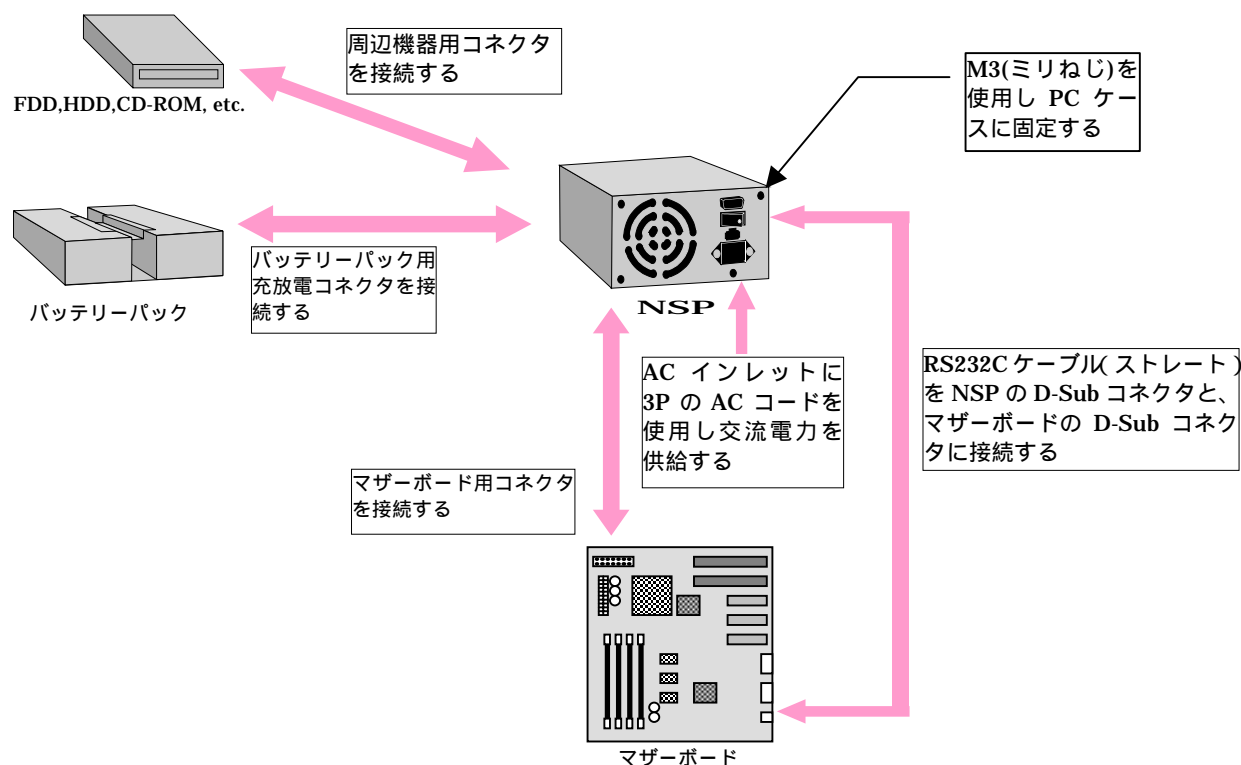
周辺機器用コネクタを接続する

FDD,HDD,CD-ROM, etc.

M3(ミリねじ)を使用し PC ケースに固定する

バッテリーパック用充放電コネクタを接続する

バッテリーパック

NSP

RS232C ケーブル( ストレート ) を NSP の D-Sub コネクタと、マザーボードの D-Sub コネクタに接続する

AC インレットに 3P の AC コードを使用し交流電力を供給する

マザーボード用コネクタを接続する

マザーボード